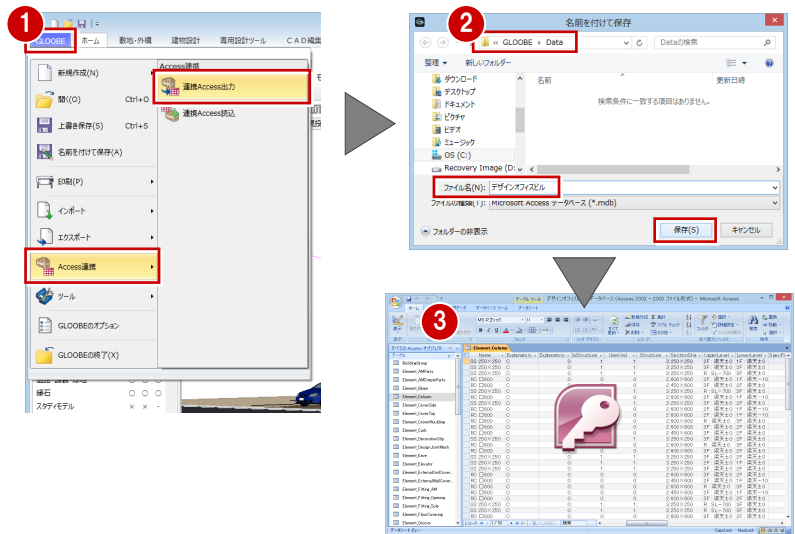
1

GLOOBE ホーム 敷地・外構 建物設計 専用設計ツール ＣＡＤ編集

新規作成(N)
開く(O) Ctrl+O
上書き保存(S) Ctrl+S
名前を付けて保存(A)
印刷(P)
インポート
エクスポート
Access連携
ツール
GLOOBEのオプション
GLOOBEの終了(X)

Access連携
連携Access出力
連携Access読込

縁石
スタディモデル

2

名前を付けて保存

« GLOOBE › Data
Dataの検索

整理 ▾ 新しいフォルダー

ダウンロード
デスクトップ
ドキュメント
ピクチャ
ビデオ
ミュージック
OS (C:)
Recovery Image (D:

名前
更新日時
検索条件に一致する項目はありません。

ファイル名(N): デザインオフィスビル
ファイルの種類(T): Microsoft Access データベース (*.mdb)

フォルダーの非表示
保存(S)
キャンセル

3

Element_Column
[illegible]